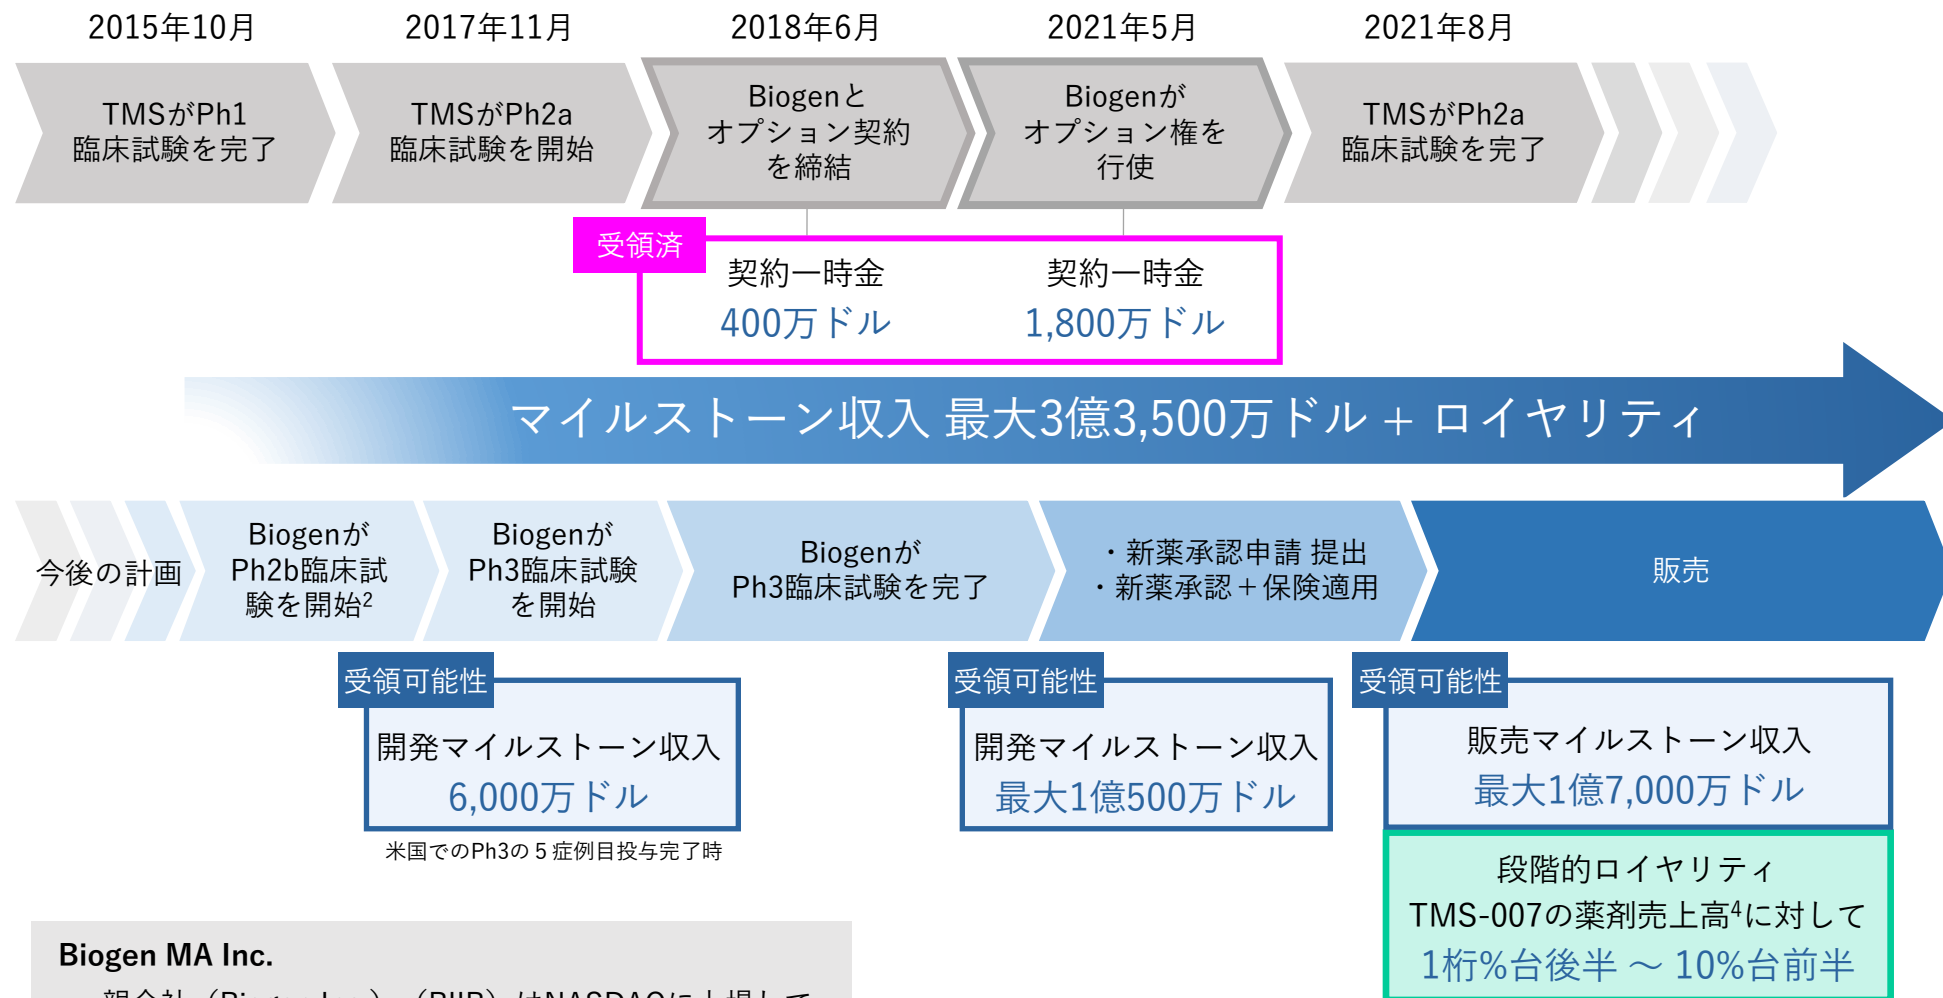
2015年10月

TMSがPh1
臨床試験を完了

2017年11月

TMSがPh2a
臨床試験を開始

2018年6月

Biogenと
オプション契約
を締結

2021年5月

Biogenが
オプション権を
行使

2021年8月

TMSがPh2a
臨床試験を完了

受領済

契約一時金
400万ドル

契約一時金
1,800万ドル

マイルストーン収入 最大3億3,500万ドル + ロイヤリティ

今後の計画

Biogenが
Ph2b臨床試験を開始$^2$

Biogenが
Ph3臨床試験
を開始

Biogenが
Ph3臨床試験を完了

・新薬承認申請 提出
・新薬承認＋保険適用

販売

受領可能性

開発マイルストーン収入
6,000万ドル

米国でのPh3の５症例目投与完了時

受領可能性

開発マイルストーン収入
最大1億500万ドル

受領可能性

販売マイルストーン収入
最大1億7,000万ドル

段階的ロイヤリティ
TMS-007の薬剤売上高$^4$に対して
1桁%台後半 ～ 10%台前半

Biogen MA Inc.

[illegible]